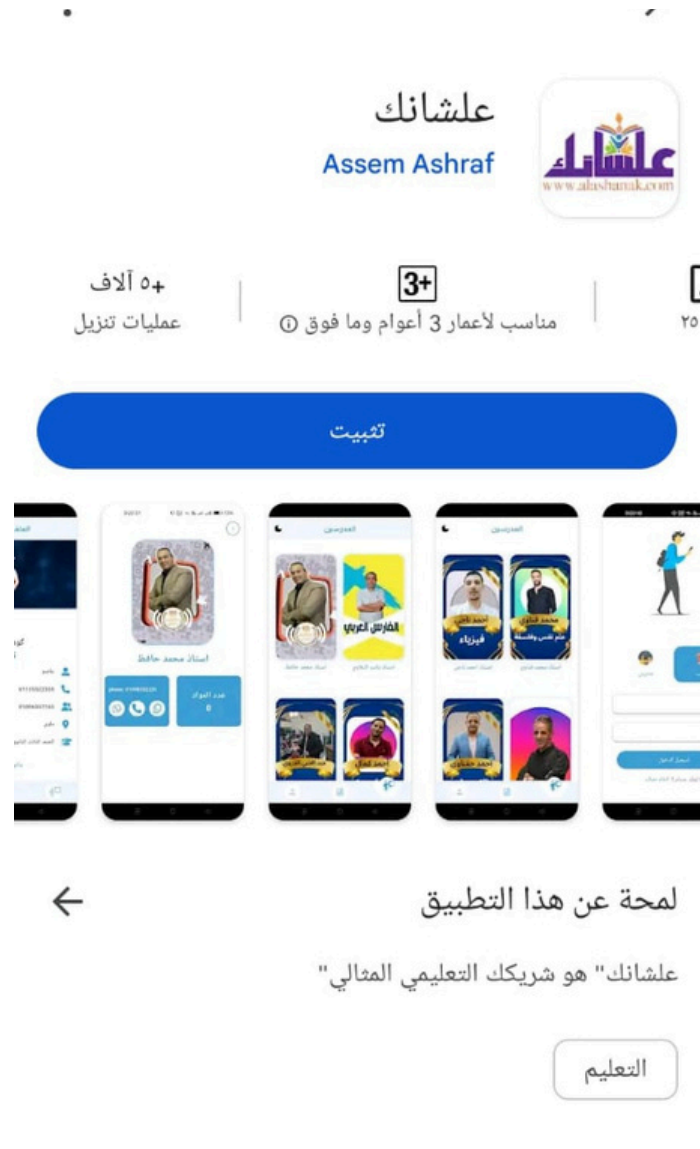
علشانك
Assem Ashraf
علشانك
www.alashanak.com

+٥ آلاف
عمليات تنزيل

3+
مناسب لأعمار 3 أعوام وما فوق ⓘ

تثبيت

المدرسين
الفارس العربي
المدرسين
فيزياء
استاذ محمد حافظ

لمحة عن هذا التطبيق

علشانك" هو شريكك التعليمي المثالي"

التعليم